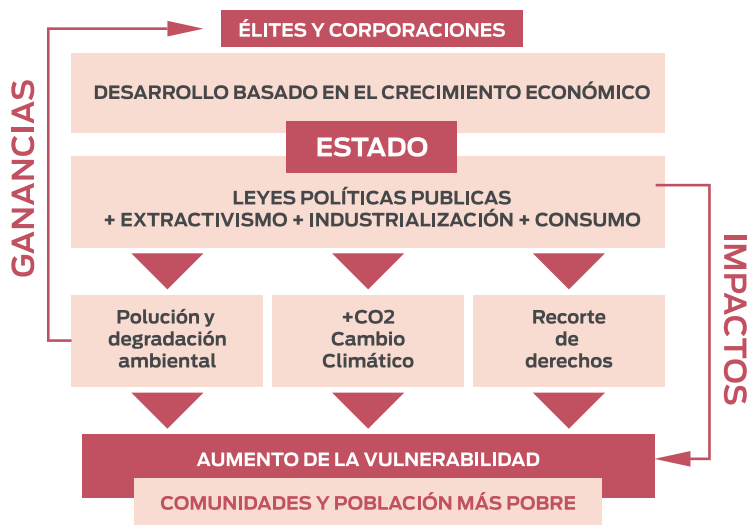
ÉLITES Y CORPORACIONES

DESARROLLO BASADO EN EL CRECIMIENTO ECONÓMICO

ESTADO

LEYES POLÍTICAS PUBLICAS
+ EXTRACTIVISMO + INDUSTRIALIZACIÓN + CONSUMO

GANANCIAS

IMPACTOS

Polución y degradación ambiental

+CO2 Cambio Climático

Recorte de derechos

AUMENTO DE LA VULNERABILIDAD

COMUNIDADES Y POBLACIÓN MÁS POBRE